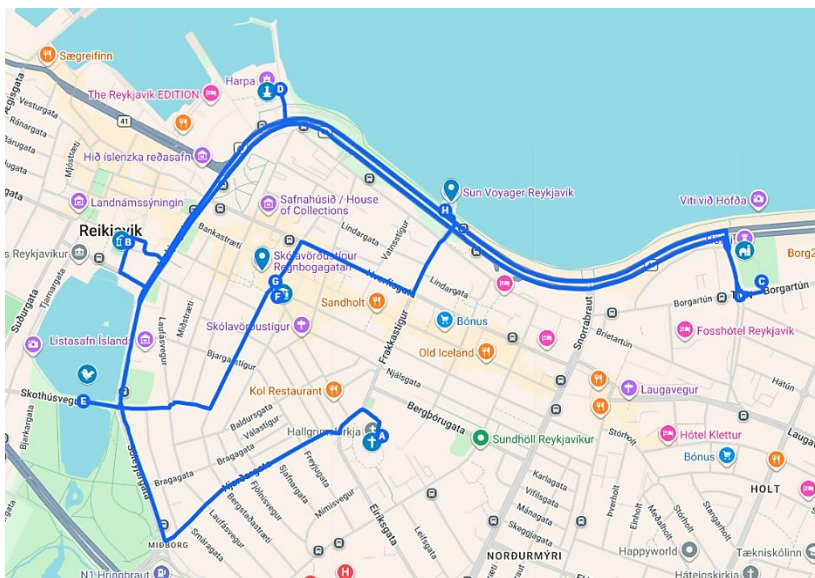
Sægreifinn
Harpa
D
Vesturgata
The Reykjavík EDITION
41
Hið íslenzka reðasafn
Landnámssýningin
Safnahúsið / House of Collections
Sun Voyager Reykjavík
Víti við Höfða
H
Reikjavik
B
Bankastræti
Lindargata
Skólavörðustígur Regnbogagatan
G
F
Sandholt
Hverfisgata
Lindargata
Borg29
C
Borgartún
Borgartún
Fosshótel Reykjavík
Bónus
Listasafn Íslands
Skólavörðustígur
Old Iceland
Frakkastígur
Snorrabraut
Laugavegur
Kol Restaurant
Njálsgata
Skothúsvegur
E
Bergþórugata
Sundhöll Reykjavíkur
Hótel Klettur
Hallgrímskirkja
A
Baldursgata
Bragagata
Sóleyjargata
Eiríksgata
Bónus
HOLT
MIÐBORG
NORÐURMÝRI
Happyworld
Tækniskólinn
Háteigskirkja
Hringbraut